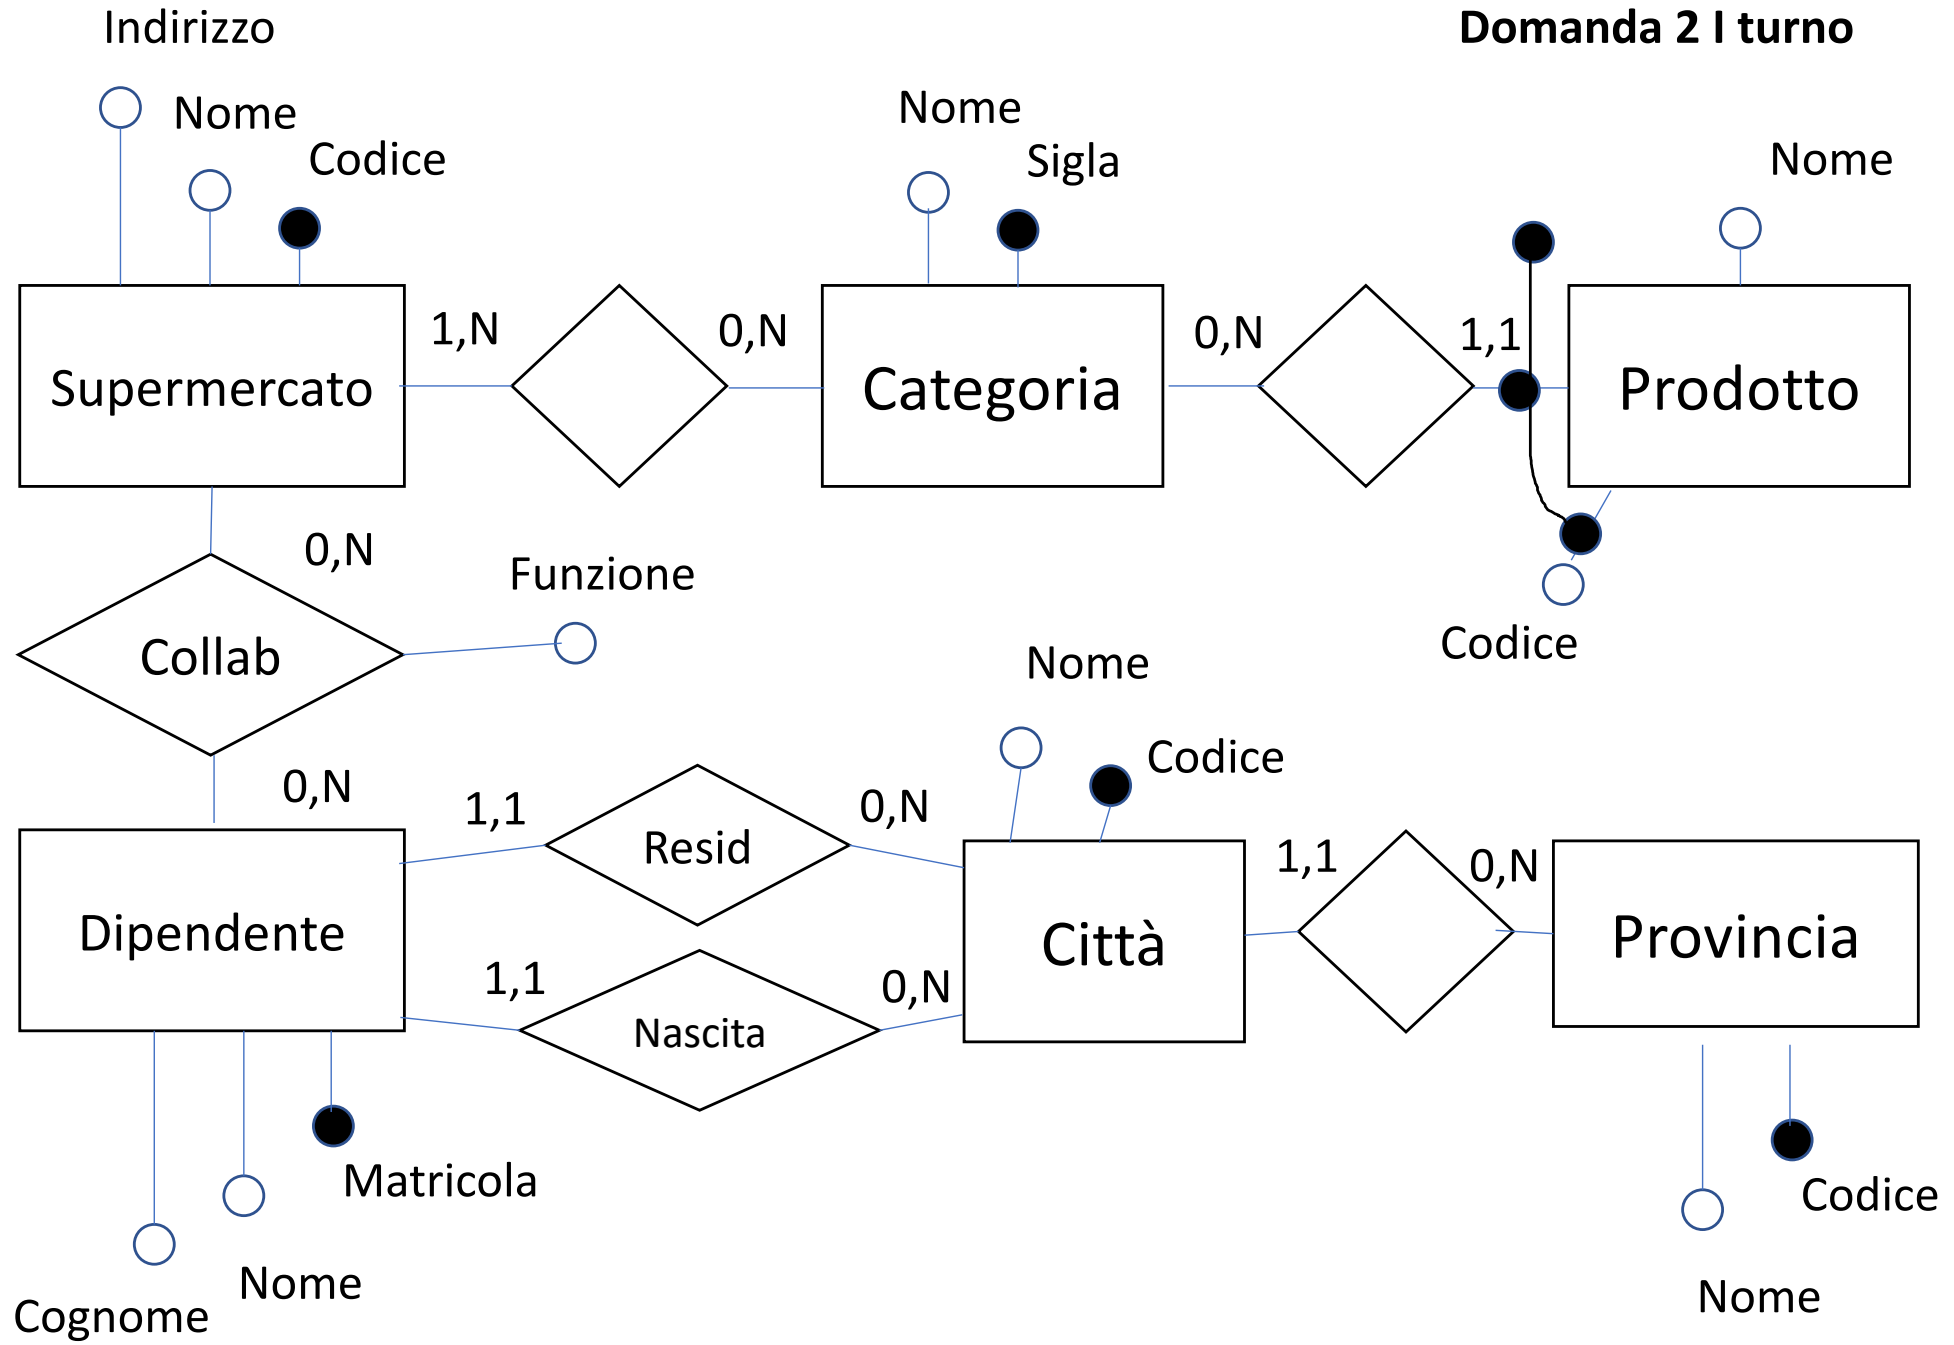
Indirizzo

Domanda 2 I turno

Nome

Codice

Nome

Sigla

Nome

1,N

0,N

0,N

1,1

Supermercato

Categoria

Prodotto

0,N

Funzione

Collab

Codice

Nome

0,N

Codice

1,1

0,N

Resid

1,1

0,N

Dipendente

Città

Provincia

1,1

0,N

Nascita

Matricola

Codice

Nome

Cognome

Nome